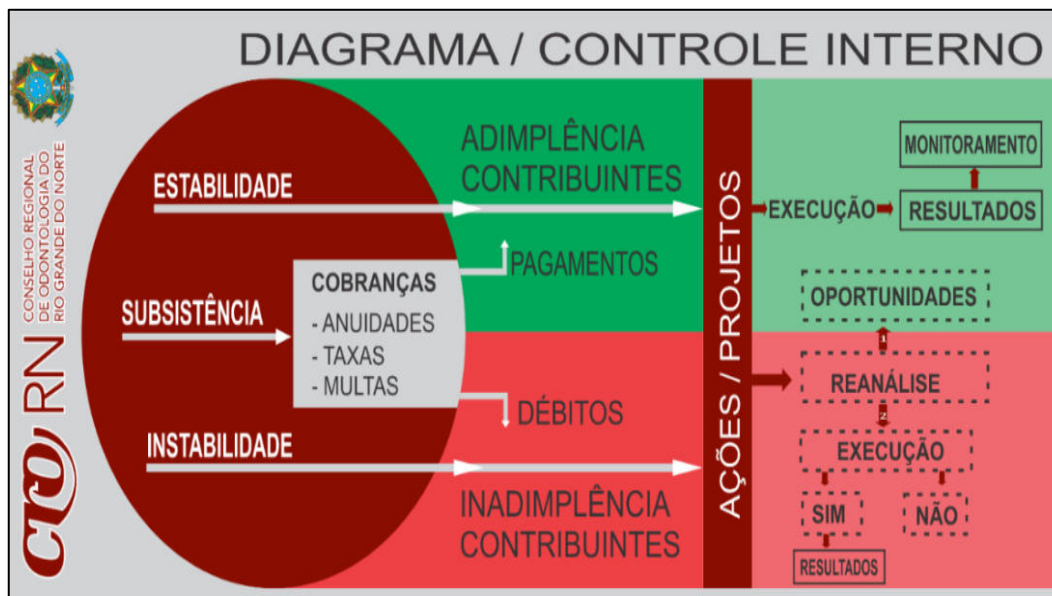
DIAGRAMA / CONTROLE INTERNO

CRO RN
CONSELHO REGIONAL DE ODONTOLOGIA DO RIO GRANDE DO NORTE

ESTABILIDADE

ADIMPLÊNCIA CONTRIBUINTES

PAGAMENTOS

SUBSISTÊNCIA

COBRANÇAS
- ANUIDADES
- TAXAS
- MULTAS

DÉBITOS

INSTABILIDADE

INADIMPLÊNCIA CONTRIBUINTES

AÇÕES / PROJETOS

EXECUÇÃO

RESULTADOS

MONITORAMENTO

OPORTUNIDADES

1

REANÁLISE

2

EXECUÇÃO

SIM

NÃO

RESULTADOS